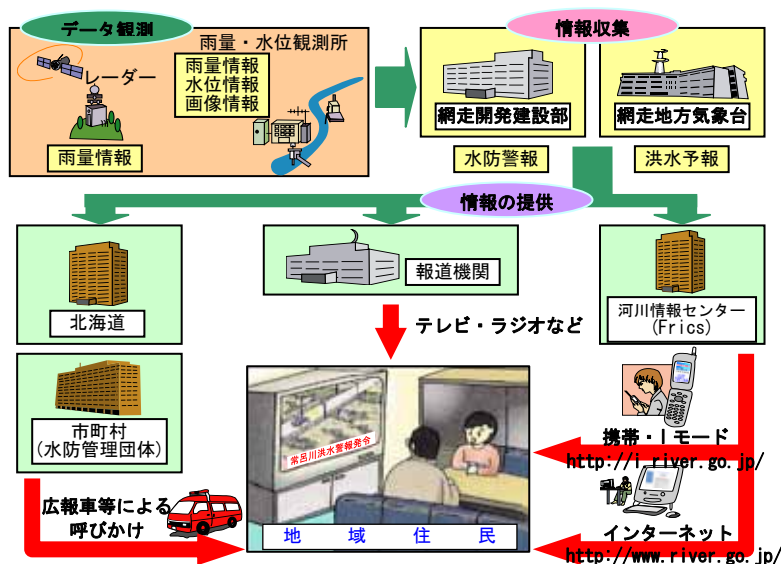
データ観測

雨量・水位観測所

レーダー

雨量情報
水位情報
画像情報

雨量情報

情報収集

網走開発建設部

網走地方気象台

水防警報

洪水予報

情報の提供

北海道

報道機関

河川情報センター
(Frics)

テレビ・ラジオなど

市町村
(水防管理団体)

常呂川洪水警報発令

携帯・iモード
http://i.river.go.jp/

インターネット
http://www.river.go.jp/

広報車等による
呼びかけ

地　域　住　民